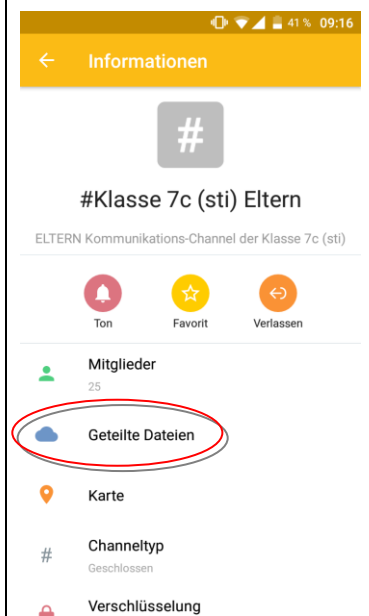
41 % 09:16

Informationen

#

#Klasse 7c (sti) Eltern

ELTERN Kommunikations-Channel der Klasse 7c (sti)

Ton
Favorit
Verlassen

Mitglieder
25

Geteilte Dateien

Karte

#
Channeltyp
Geschlossen

Verschlüsselung